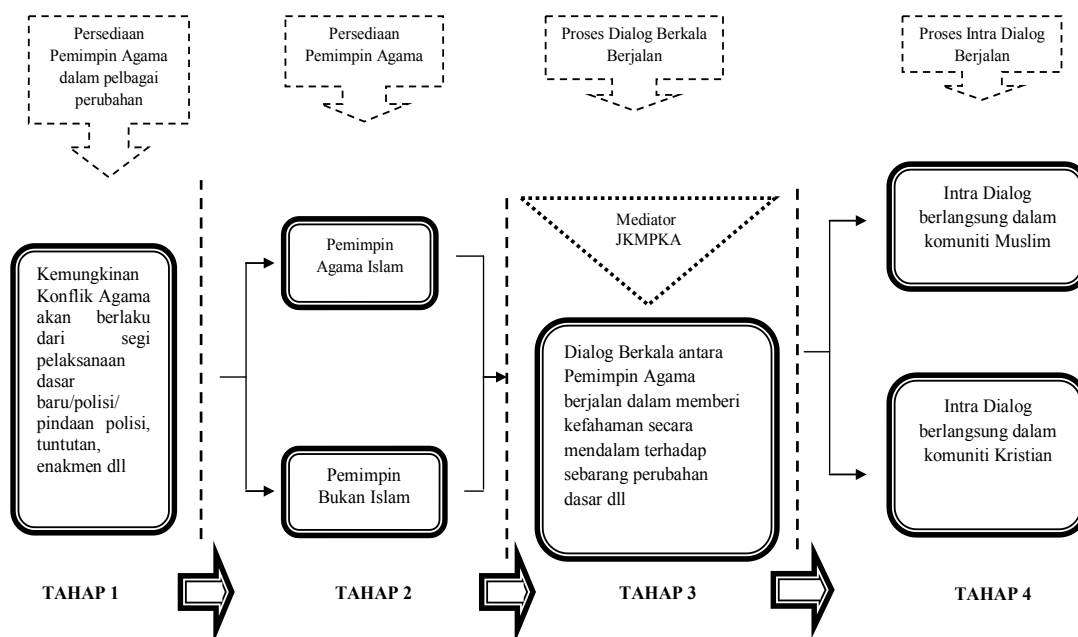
Persediaan Pemimpin Agama dalam pelbagai perubahan

Persediaan Pemimpin Agama

Proses Dialog Berkala Berjalan

Proses Intra Dialog Berjalan

Kemungkinan Konflik Agama akan berlaku dari segi pelaksanaan dasar baru/polisi/ pindaan polisi, tuntutan, enakmen dll

Pemimpin Agama Islam

Pemimpin Bukan Islam

Mediator JKMPKA

Dialog Berkala antara Pemimpin Agama berjalan dalam memberi kefahaman secara mendalam terhadap sebarang perubahan dasar dll

Intra Dialog berlangsung dalam komuniti Muslim

Intra Dialog berlangsung dalam komuniti Kristian

TAHAP 1

TAHAP 2

TAHAP 3

TAHAP 4